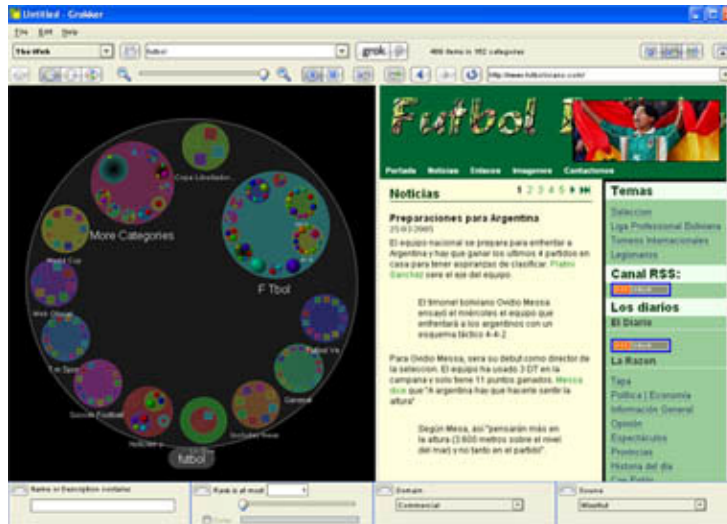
Untitled - Grokker

File Edit Help

The Web

futbol

grok

466 items in 162 categories

http://www.futbolsiano.com/

Copa Libertador...

More Categories

F Tbol

World Cup

Web Otros...

Futbol Va...

T...

General

Soccer Football

Noticias M...

Noticias Sobre

futbol

Futbol

Portada Noticias Enlaces Imagenes Contactenos

Noticias

1 2 3 4 5

Preparaciones para Argentina

25/03/2005

El equipo nacional se prepara para enfrentar a Argentina y hay que ganar los ultimos 4 partidos en casa para tener esperanzas de clasificar. Platini Sanchez sera el eje del equipo.

El timonel boliviano Ovidio Messa encaró el miércoles el equipo que enfrentará a los argentinos con un esquema táctico 4-4-2

Para Ovidio Messa, sera su debut como director de la seleccion. El equipo ha usado 3 DT en la campana y solo tiene 11 puntos ganados. Messa dice que "A argentina hay que hacerle sentir la altura"

Según Mesa, así "pensarán más en la altura (3.600 metros sobre el nivel del mar) y no tanto en el partido"

Temas

Seleccion

Liga Professional Boliviana

Torneos Internacionales

Legionarios

Canal RSS:

Los diarios

El Diario

La Razon

Tapa

Politica | Economia

Informacion General

Opinion

Espectaculos

Provincias

Historia del dia

Name or Description contains

Rank is at most

Domain

Commercial

Source

Wisenut